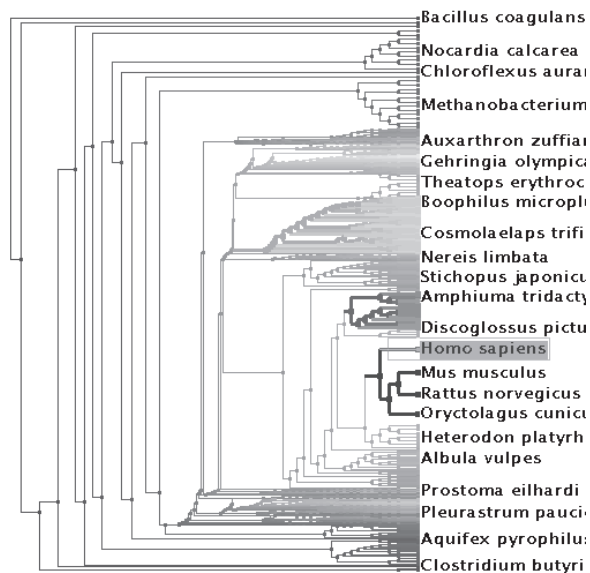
Bacillus coagulans
Nocardia calcarea
Chloroflexus auran
Methanobacterium
Auxarthron zuffian
Gehringia olympica
Theatops erythroc
Boophilus micropl
Cosmolaelaps trifi
Nereis limbata
Stichopus japonicu
Amphiuma tridacty
Discoglossus pictu
Homo sapiens
Mus musculus
Rattus norvegicus
Oryctolagus cunicu
Heterodon platyrh
Albula vulpes
Prostoma eilhardi
Pleurastrum pauci
Aquifex pyrophilus
Clostridium butyri